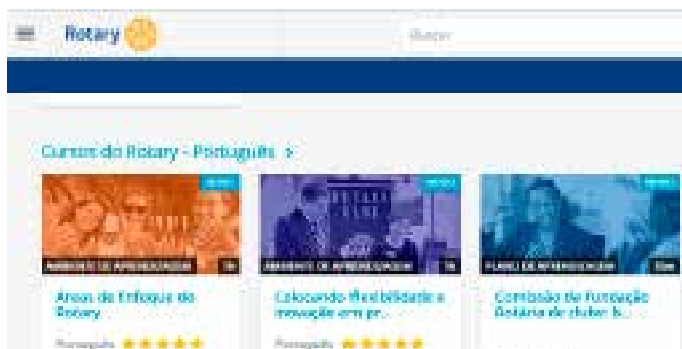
Rotary

Buscar

Cursos do Rotary - Português >

AMBIENTE DE APRENDIZAGEM 1h

Áreas de Enfoque do Rotary

Português ★★★★★

AMBIENTE DE APRENDIZAGEM 1h

Colocando flexibilidade e inovação em pr...

Português ★★★★★

PLANO DE APRENDIZAGEM 10m

Comissão da Fundação Rotária de clube: b...